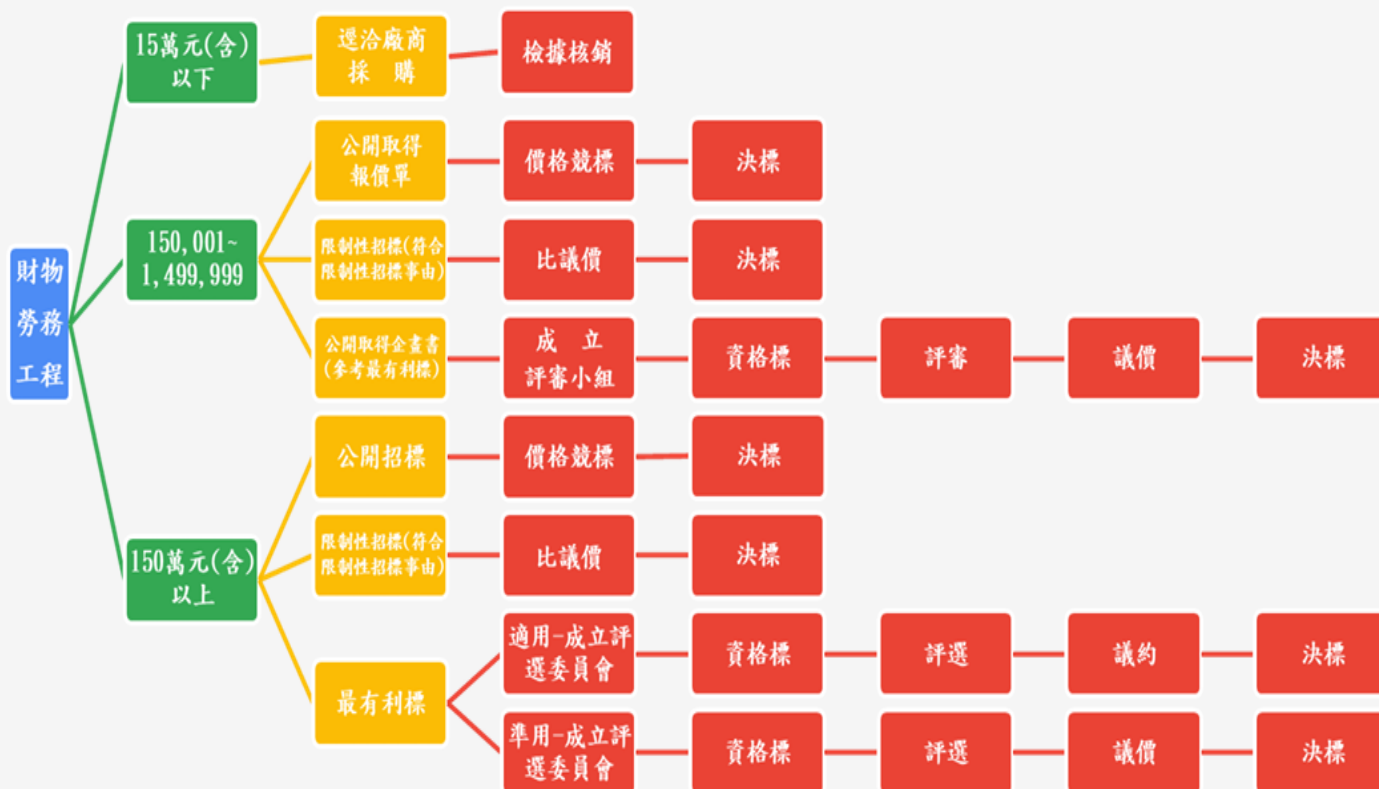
財物勞務工程

15萬元(含)以下
逕洽廠商採 購
檢據核銷

150,001~1,499,999
公開取得報價單
價格競標
決標

限制性招標(符合限制性招標事由)
比議價
決標

公開取得企畫書(參考最有利標)
成 立評審小組
資格標
評審
議價
決標

150萬元(含)以上
公開招標
價格競標
決標

限制性招標(符合限制性招標事由)
比議價
決標

最有利標
適用-成立評選委員會
資格標
評選
議約
決標

準用-成立評選委員會
資格標
評選
議價
決標